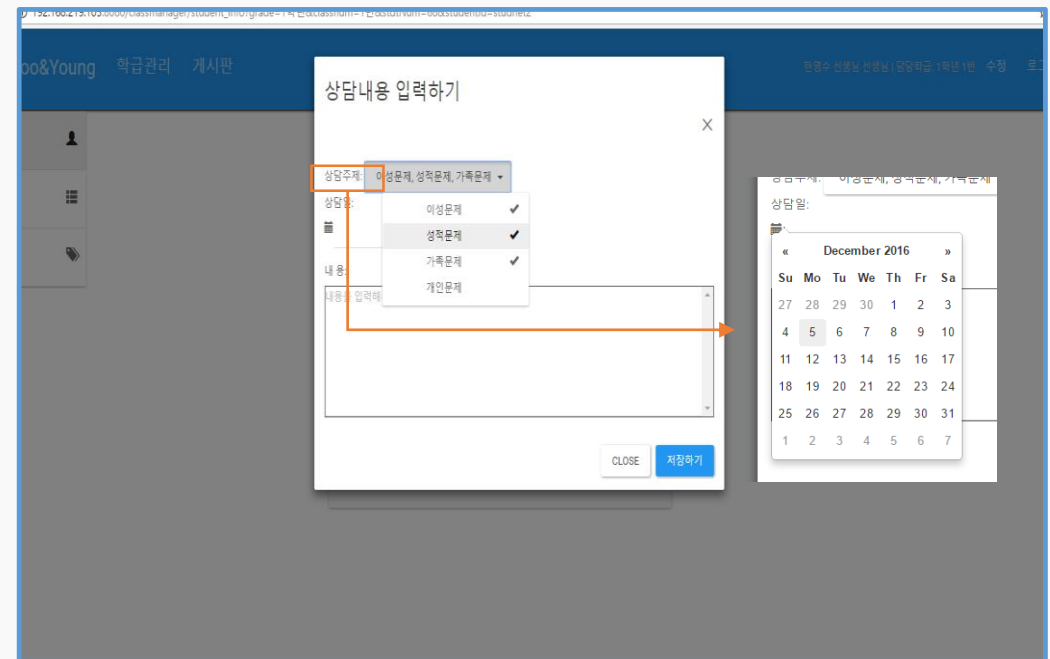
192.168.219.105:8080/classmanager/student_info?grade=1학년&classnum=1반&studnum=08&studentid=student2

oo&Young 학급관리 게시판

한영수 선생님 선생님 | 담당학급: 1학년 1반 수정 로

상담내용 입력하기

X

상담주제: 이성문제, 성적문제, 가족문제

상담일:

이성문제 ✔
성적문제 ✔
가족문제 ✔
개인문제

내용:

내용을 입력해

CLOSE 저장하기

상담주제: 이성문제, 성적문제, 가족문제

상담일:

« December 2016 »

| Su | Mo | Tu | We | Th | Fr | Sa |
|---|---|---|---|---|---|---|
| 27 | 28 | 29 | 30 | 1 | 2 | 3 |
| 4 | 5 | 6 | 7 | 8 | 9 | 10 |
| 11 | 12 | 13 | 14 | 15 | 16 | 17 |
| 18 | 19 | 20 | 21 | 22 | 23 | 24 |
| 25 | 26 | 27 | 28 | 29 | 30 | 31 |
| 1 | 2 | 3 | 4 | 5 | 6 | 7 |